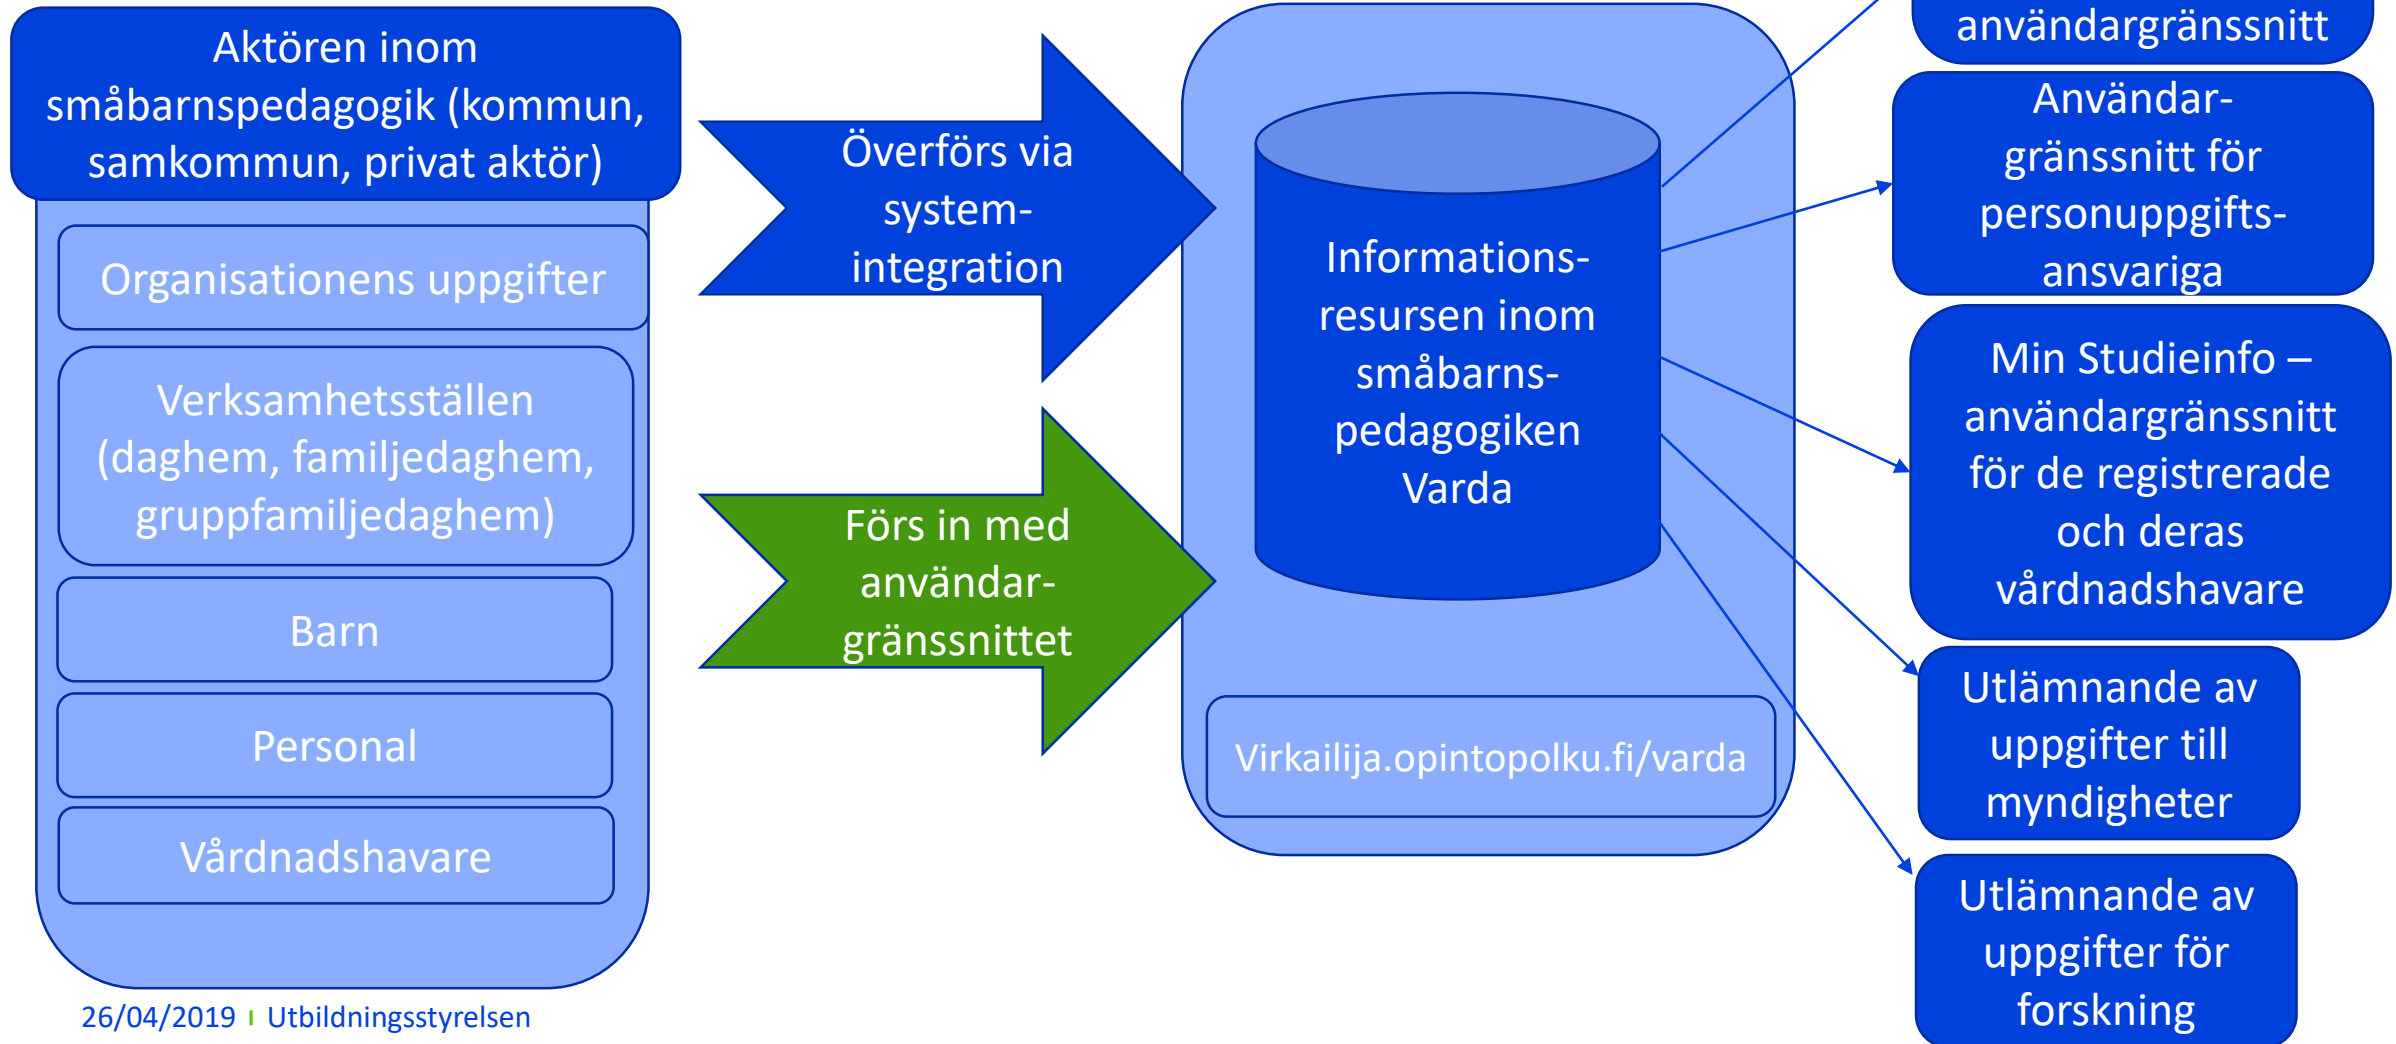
Aktören inom småbarnspedagogik (kommun, samkommun, privat aktör)

Organisationens uppgifter

Verksamhetsställen (daghem, familjedaghem, gruppfamiljedaghem)

Barn

Personal

Vårdnadshavare

Överförs via systemintegration

Förs in med användargränssnittet

Informationsresursen inom småbarnspedagogiken Varda

Virkailija.opintopolku.fi/varda

användargränssnitt

Användargränssnitt för personuppgiftsansvariga

Min Studieinfo – användargränssnitt för de registrerade och deras vårdnadshavare

Utlämnande av uppgifter till myndigheter

Utlämnande av uppgifter för forskning

26/04/2019 | Utbildningsstyrelsen